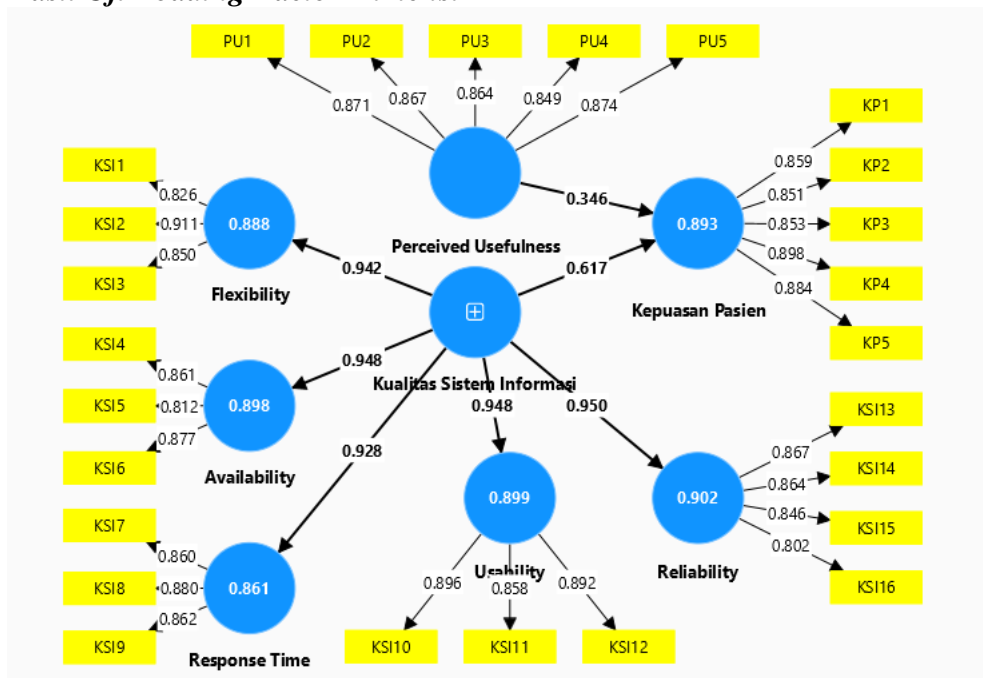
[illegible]

PU1 PU2 PU3 PU4 PU5

0.871 0.867 0.864 0.849 0.874

KP1

0.859

KSI1

0.826

0.888

KSI2 0.911

0.850

KSI3

Flexibility

0.942

Perceived Usefulness

0.346

0.617

0.893

KP2 0.851

KP3 0.853

0.898 KP4

0.884

Kepuasan Pasien

KP5

KSI4

0.861

0.898

KSI5 0.812

0.877

KSI6

Availability

0.948

Kualitas Sistem Informasi

0.948

0.950

0.928

KSI13

0.867

KSI14 0.864

0.846 KSI15

0.802

KSI16

0.902

Reliability

KSI7

0.860

0.861

KSI8 0.880

0.862

KSI9

Response Time

0.899

Usability

0.896 0.858 0.892

KSI10 KSI11 KSI12